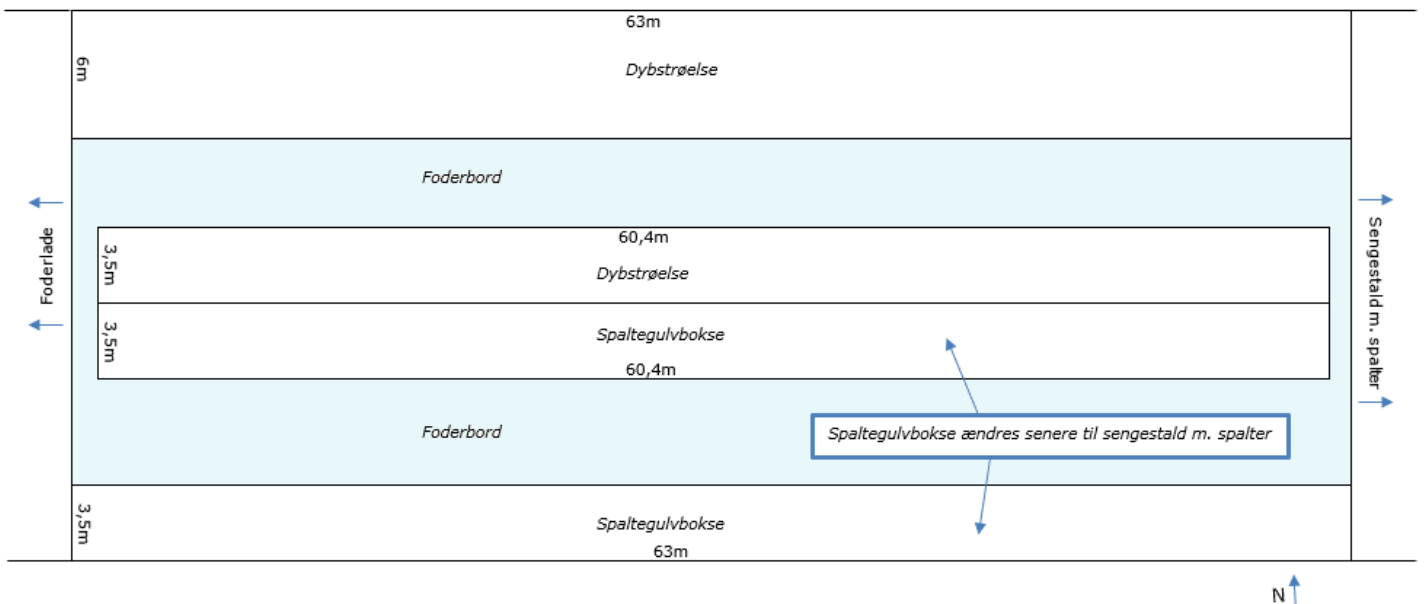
63m

6m

Dybstrøelse

Foderbord

Foderlade

60,4m

3,5m

Dybstrøelse

3,5m

Spaltegulvbokse

60,4m

Sengestald m. spalter

Foderbord

Spaltegulvbokse ændres senere til sengestald m. spalter

3,5m

Spaltegulvbokse

63m

N